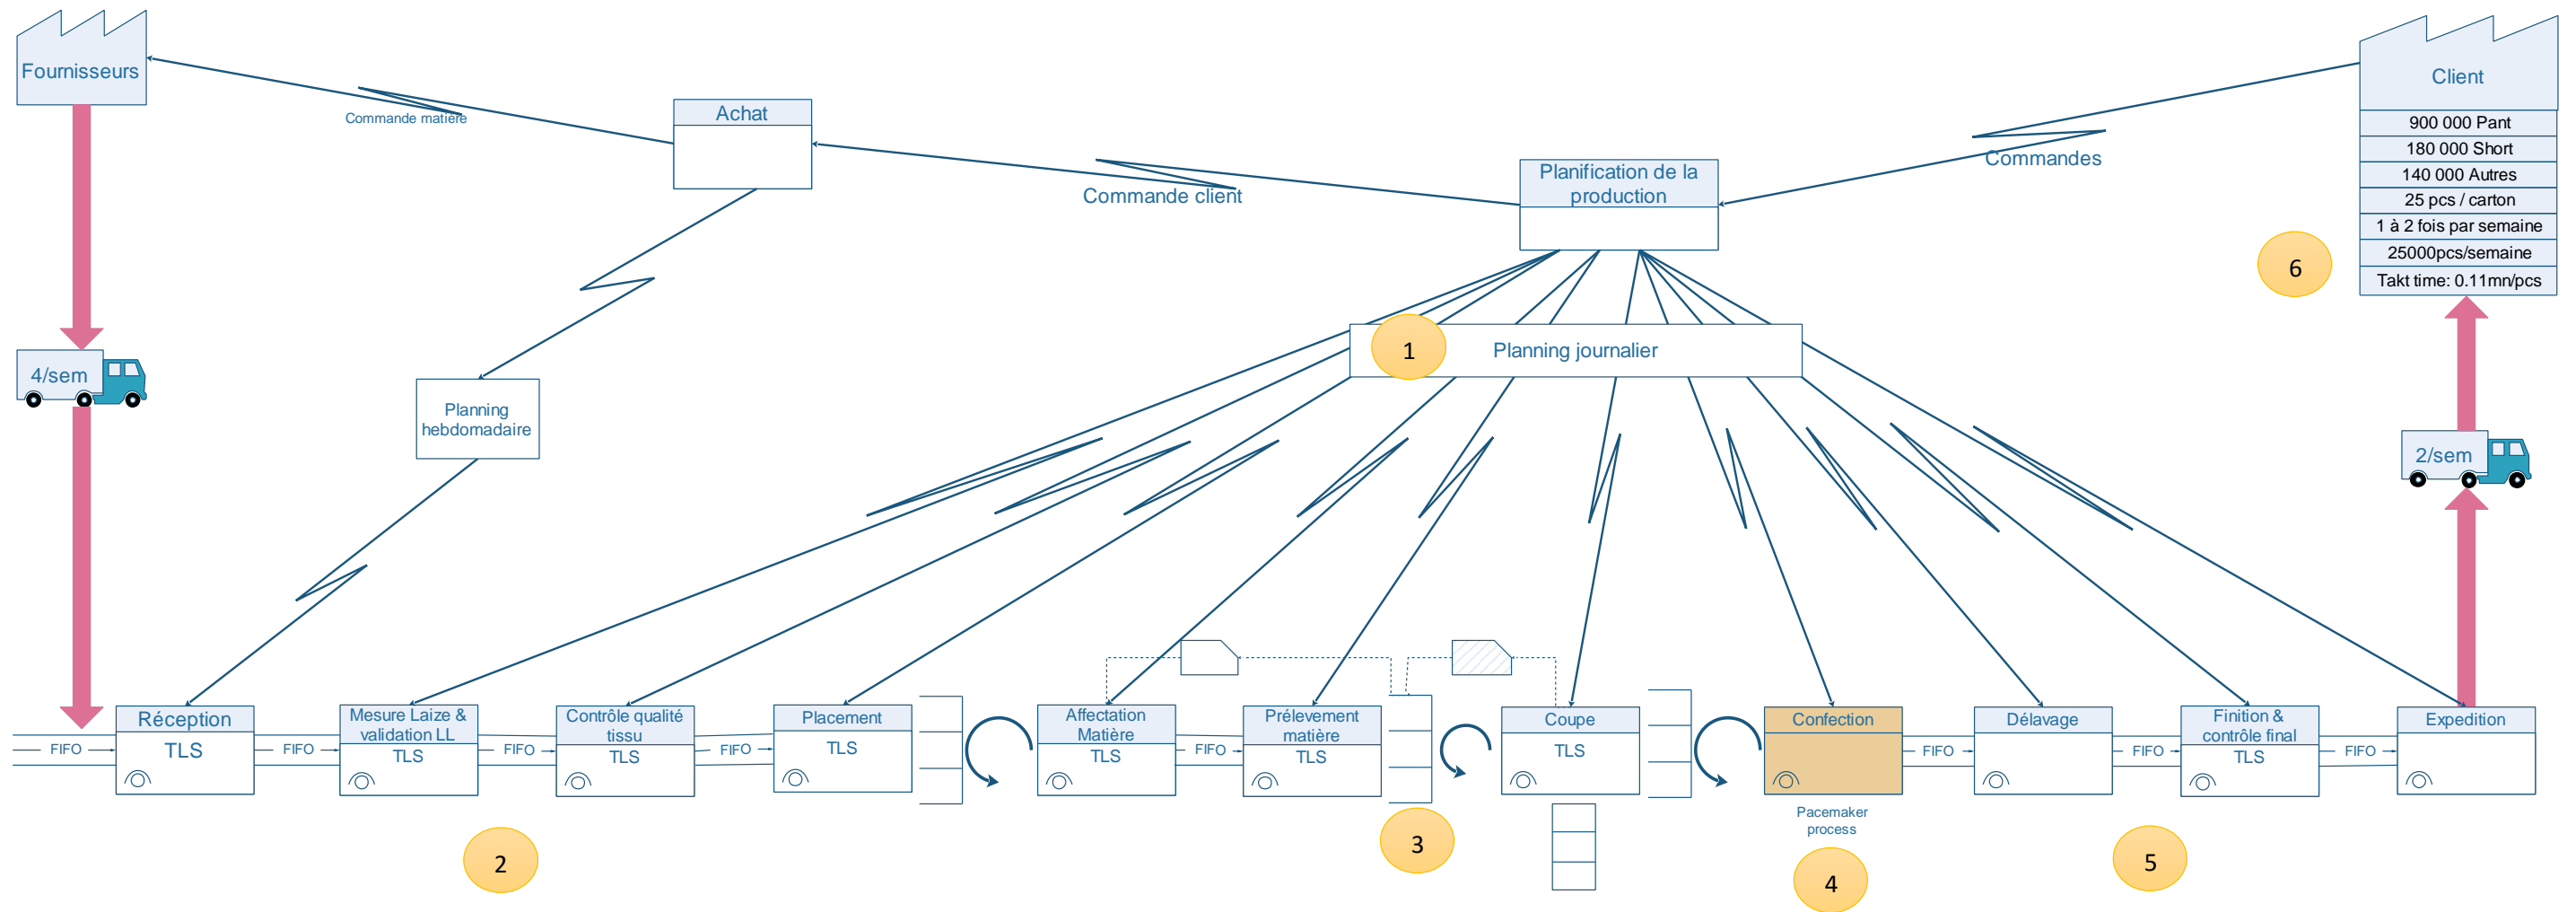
Fournisseurs

Commande matière

Achat

Commande client

Planification de la production

Commandes

Client

| 900 000 Pant |
|---|
| 180 000 Short |
| 140 000 Autres |
| 25 pcs / carton |
| 1 à 2 fois par semaine |
| 25000pcs/semaine |
| Takt time: 0.11mn/pcs |

6

4/sem

Planning hebdomadaire

1

Planning journalier

2/sem

Réception
TLS

FIFO

Mesure Laize & validation LL
TLS

FIFO

Contrôle qualité tissu
TLS

FIFO

Placement
TLS

Affectation Matière
TLS

FIFO

Prélevement matière
TLS

Coupe
TLS

Confection

Pacemaker process

FIFO

Délavage

FIFO

Finition & contrôle final
TLS

FIFO

Expedition

2

3

4

5